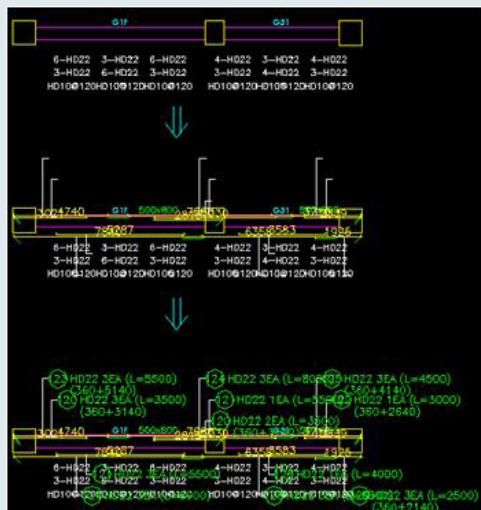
G1F G31

6-HD22 3-HD22 6-HD22
3-HD22 6-HD22 3-HD22
HD10@120HD10@120HD10@120

4-HD22 3-HD22 4-HD22
3-HD22 4-HD22 3-HD22
HD10@120HD10@120HD10@120

3004740 G1F 500x800 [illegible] G31 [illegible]
785087 6358583 1926

6-HD22 3-HD22 6-HD22
3-HD22 6-HD22 3-HD22
HD10@120HD10@120HD10@120

4-HD22 3-HD22 4-HD22
3-HD22 4-HD22 3-HD22
HD10@120HD10@120HD10@120

23 HD22 3EA (L=5500)
(360+5140)
120 HD22 3EA (L=3500)
(360+3140)

124 HD22 3EA (L=80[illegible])
12 HD22 1EA (L=3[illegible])
120 HD22 2EA (L=3600)
(360+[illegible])

25 HD22 3EA (L=4500)
(360+4140)
22 HD22 1EA (L=3000)
(360+2640)

3004740 G1F 500x800 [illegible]
785087 6358583 1926

6-HD22 3-HD22 6-HD22
3-HD22 6-HD22 3-HD22
HD10@120HD10@120HD10@120

4-HD22 3-HD22 4-HD22
3-HD22 4-HD22 3-HD22
HD10@120HD10@120HD10@120

(L=4000)
HD22 3EA (L=2500)
(360+2140)